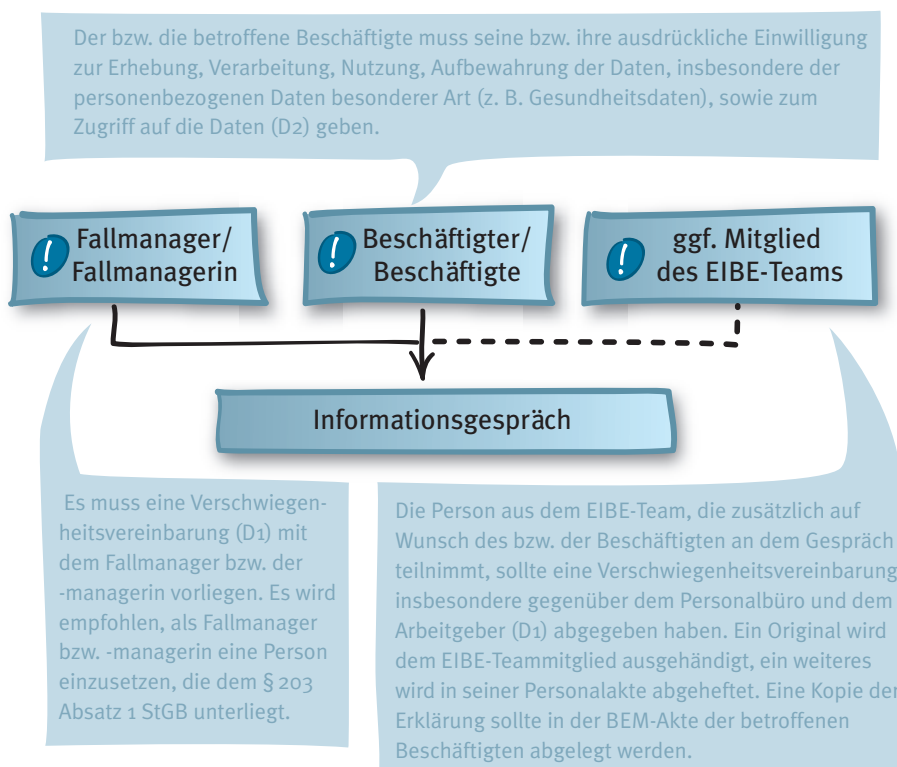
Der bzw. die betroffene Beschäftigte muss seine bzw. ihre ausdrückliche Einwilligung zur Erhebung, Verarbeitung, Nutzung, Aufbewahrung der Daten, insbesondere der personenbezogenen Daten besonderer Art (z. B. Gesundheitsdaten), sowie zum Zugriff auf die Daten (D2) geben.

! Fallmanager/ Fallmanagerin

! Beschäftigter/ Beschäftigte

! ggf. Mitglied des EIBE-Teams

Informationsgespräch

Es muss eine Verschwiegenheitsvereinbarung (D1) mit dem Fallmanager bzw. der -managerin vorliegen. Es wird empfohlen, als Fallmanager bzw. -managerin eine Person einzusetzen, die dem § 203 Absatz 1 StGB unterliegt.

Die Person aus dem EIBE-Team, die zusätzlich auf Wunsch des bzw. der Beschäftigten an dem Gespräch teilnimmt, sollte eine Verschwiegenheitsvereinbarung insbesondere gegenüber dem Personalbüro und dem Arbeitgeber (D1) abgegeben haben. Ein Original wird dem EIBE-Teammitglied ausgehändigt, ein weiteres wird in seiner Personalakte abgeheftet. Eine Kopie der Erklärung sollte in der BEM-Akte der betroffenen Beschäftigten abgelegt werden.